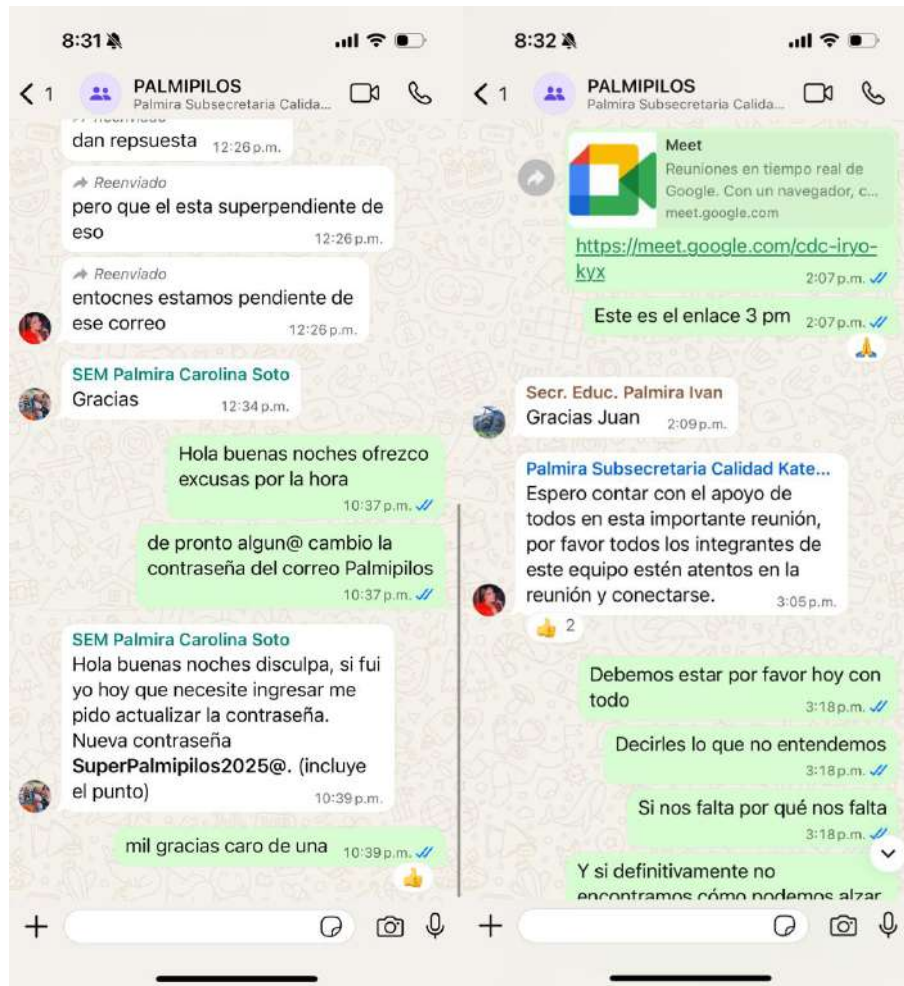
8:31

< 1 PALMIPILOS
Palmira Subsecretaria Calida...

dan repsuesta 12:26 p.m.

Reenviado
pero que el esta superpendiente de eso 12:26 p.m.

Reenviado
entocnes estamos pendiente de ese correo 12:26 p.m.

SEM Palmira Carolina Soto
Gracias 12:34 p.m.

Hola buenas noches ofrezco excusas por la hora 10:37 p.m.

de pronto algun@ cambio la contraseña del correo Palmipilos 10:37 p.m.

SEM Palmira Carolina Soto
Hola buenas noches disculpa, si fui yo hoy que necesite ingresar me pido actualizar la contraseña. Nueva contraseña **SuperPalmipilos2025@**. (incluye el punto) 10:39 p.m.

mil gracias caro de una 10:39 p.m.

+

8:32

< 1 PALMIPILOS
Palmira Subsecretaria Calida...

Meet
Reuniones en tiempo real de Google. Con un navegador, c...
meet.google.com
https://meet.google.com/cdc-iryo-kyx 2:07 p.m.

Este es el enlace 3 pm 2:07 p.m.

Secr. Educ. Palmira Ivan
Gracias Juan 2:09 p.m.

Palmira Subsecretaria Calidad Kate...
Espero contar con el apoyo de todos en esta importante reunión, por favor todos los integrantes de este equipo estén atentos en la reunión y conectarse. 3:05 p.m.
2

Debemos estar por favor hoy con todo 3:18 p.m.

Decirles lo que no entendemos 3:18 p.m.

Si nos falta por qué nos falta 3:18 p.m.

Y si definitivamente no encontramos cómo podemos alzar

+